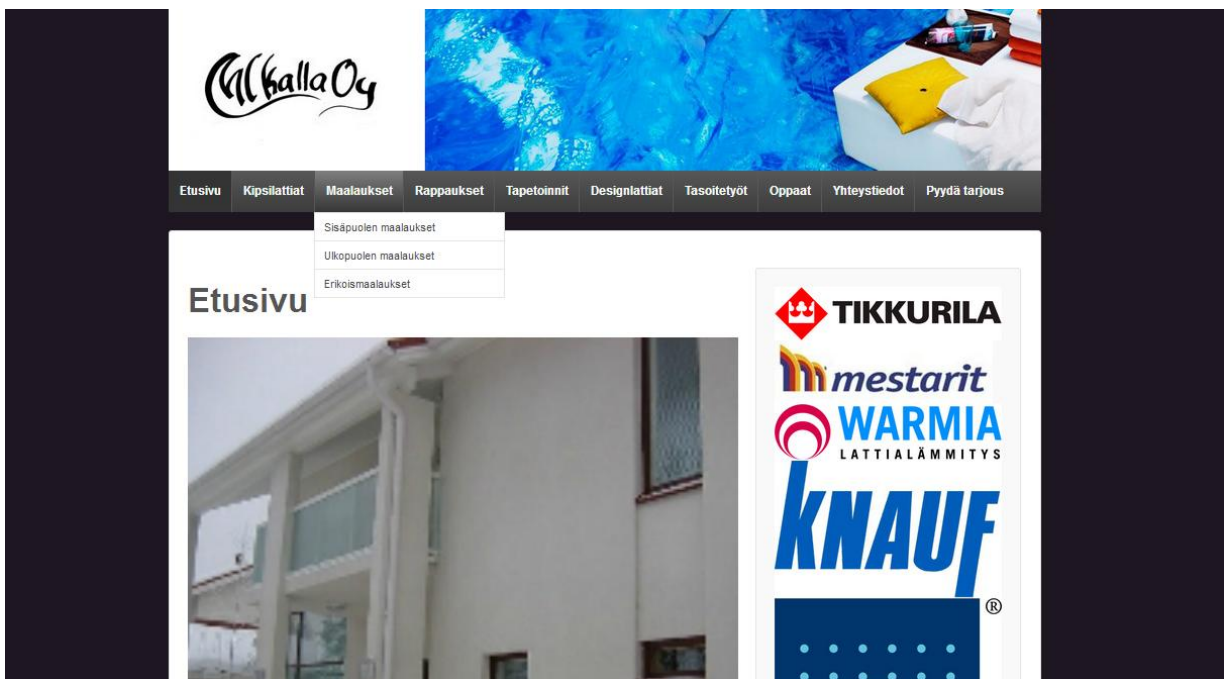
Mkalla Oy

Etusivu Kipsilattiat Maalaukset Rappaukset Tapetoinnit Designlattiat Tasoitetyöt Oppaat Yhteystiedot Pyydä tarjous

Sisäpuolen maalaukset
Ulkopuolen maalaukset
Erikoismaalaukset

Etusivu

TIKKURILA
mestarit
WARMIA
LATTIALÄMMITYS
KNAUF
®